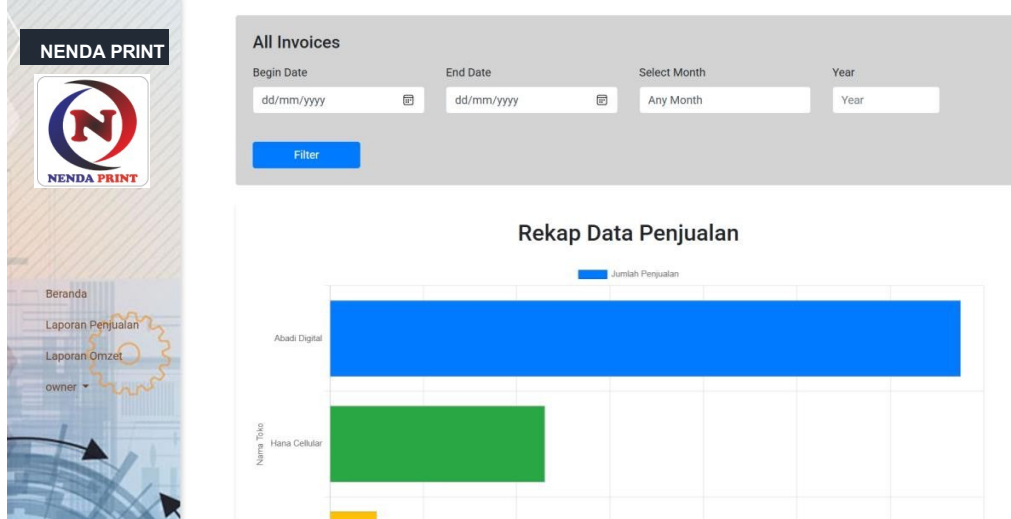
NENDA PRINT

NENDA PRINT

Beranda

Laporan Penjualan

Laporan Omzet

owner

All Invoices

Begin Date

dd/mm/yyyy

End Date

dd/mm/yyyy

Select Month

Any Month

Year

Year

Filter

Rekap Data Penjualan

Jumlah Penjualan

Nama Toko

Abadi Digital

Hana Cellular